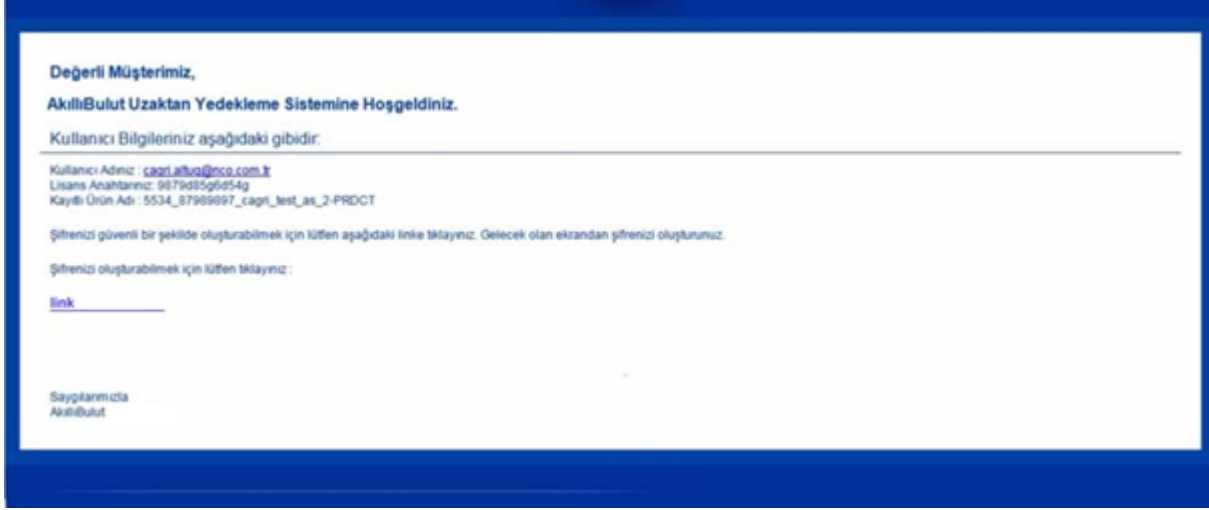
Değerli Müşterimiz,

AkıllıBulut Uzaktan Yedekleme Sistemine Hoşgeldiniz.

Kullanıcı Bilgileriniz aşağıdaki gibidir:

Kullanıcı Adınız : cagri.altug@nco.com.tr
Lisans Anahtarınız: 9879d85g6d54g
Kayıtlı Ürün Adı : 5534_87989897_cagri_test_as_2-PRDCT

Şifrenizi güvenli bir şekilde oluşturabilmek için lütfen aşağıdaki linke tıklayınız. Gelecek olan ekrandan şifrenizi oluşturunuz.

Şifrenizi oluşturabilmek için lütfen tıklayınız :

link

Saygılarımızla
AkıllıBulut